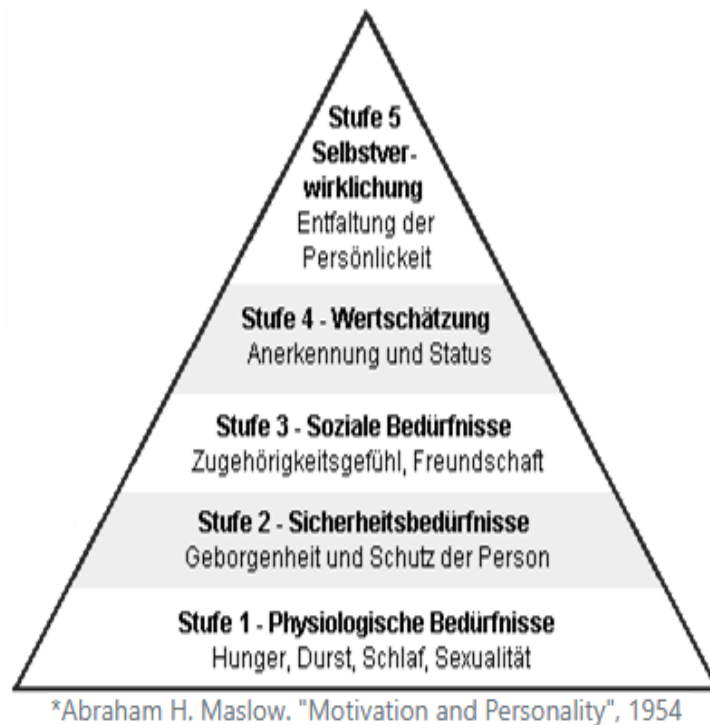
Stufe 5
Selbstverwirklichung
Entfaltung der Persönlickeit

Stufe 4 - Wertschätzung
Anerkennung und Status

Stufe 3 - Soziale Bedürfnisse
Zugehörigkeitsgefühl, Freundschaft

Stufe 2 - Sicherheitsbedürfnisse
Geborgenheit und Schutz der Person

Stufe 1 - Physiologische Bedürfnisse
Hunger, Durst, Schlaf, Sexualität

*Abraham H. Maslow. "Motivation and Personality", 1954